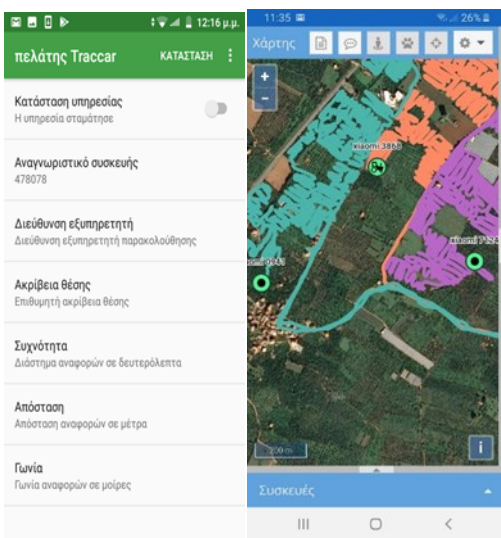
12:16 μ.μ.

πελάτης Traccar

ΚΑΤΑΣΤΑΣΗ

Κατάσταση υπηρεσίας
Η υπηρεσία σταμάτησε

Αναγνωριστικό συσκευής
478078

Διεύθυνση εξυπηρετητή
Διεύθυνση εξυπηρετητή παρακολούθησης

Ακρίβεια θέσης
Επιθυμητή ακρίβεια θέσης

Συχνότητα
Διάστημα αναφορών σε δευτερόλεπτα

Απόσταση
Απόσταση αναφορών σε μέτρα

Γωνία
Γωνία αναφορών σε μοίρες

11:35
26%

Χάρτης

+
−

xiaomi 3868
xiaomi 7124
xiaomi 6941

200 m

i

Συσκευές